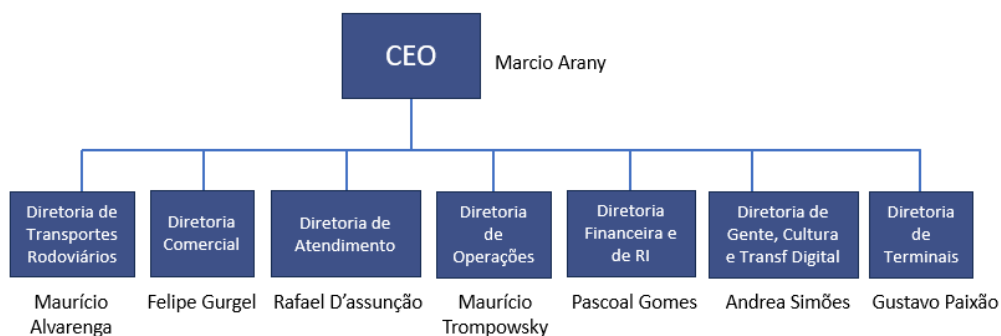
CEO

Marcio Arany

Diretoria de Transportes Rodoviários

Maurício Alvarenga

Diretoria Comercial

Felipe Gurgel

Diretoria de Atendimento

Rafael D'assunção

Diretoria de Operações

Maurício Trompowsky

Diretoria Financeira e de RI

Pascoal Gomes

Diretoria de Gente, Cultura e Transf Digital

Andrea Simões

Diretoria de Terminais

Gustavo Paixão